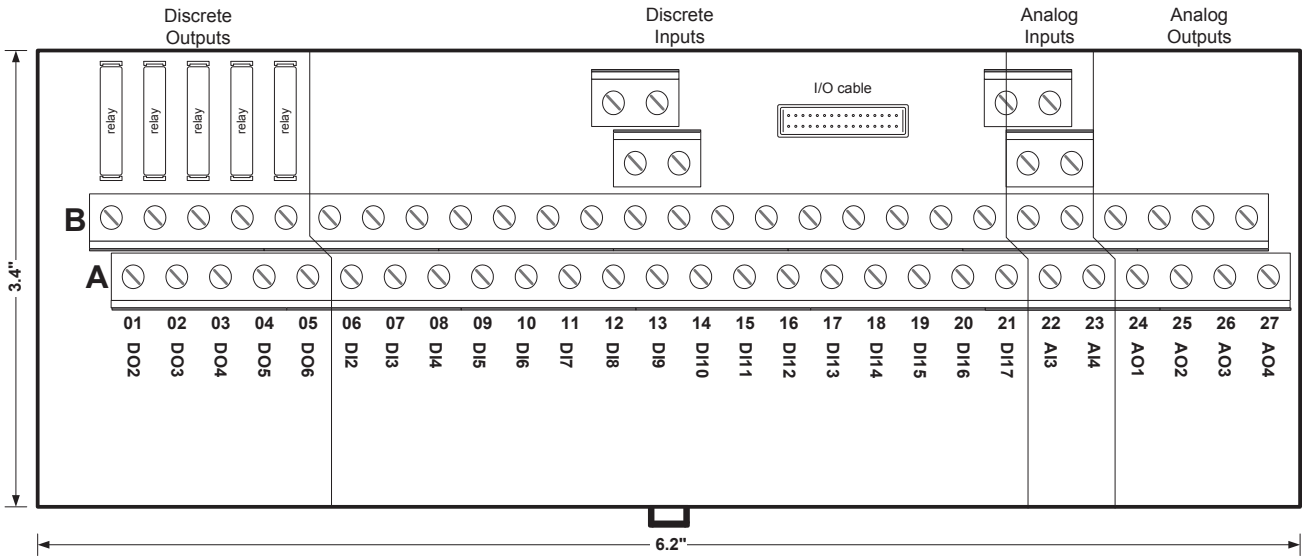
Discrete Outputs

Discrete Inputs

Analog Inputs

Analog Outputs

relay relay relay relay relay

I/O cable

B

A

3.4"

01 02 03 04 05 06 07 08 09 10 11 12 13 14 15 16 17 18 19 20 21 22 23 24 25 26 27

DO2 DO3 DO4 DO5 DO6 DI2 DI3 DI4 DI5 DI6 DI7 DI8 DI9 DI10 DI11 DI12 DI13 DI14 DI15 DI16 DI17 AI3 AI4 AO1 AO2 AO3 AO4

6.2"